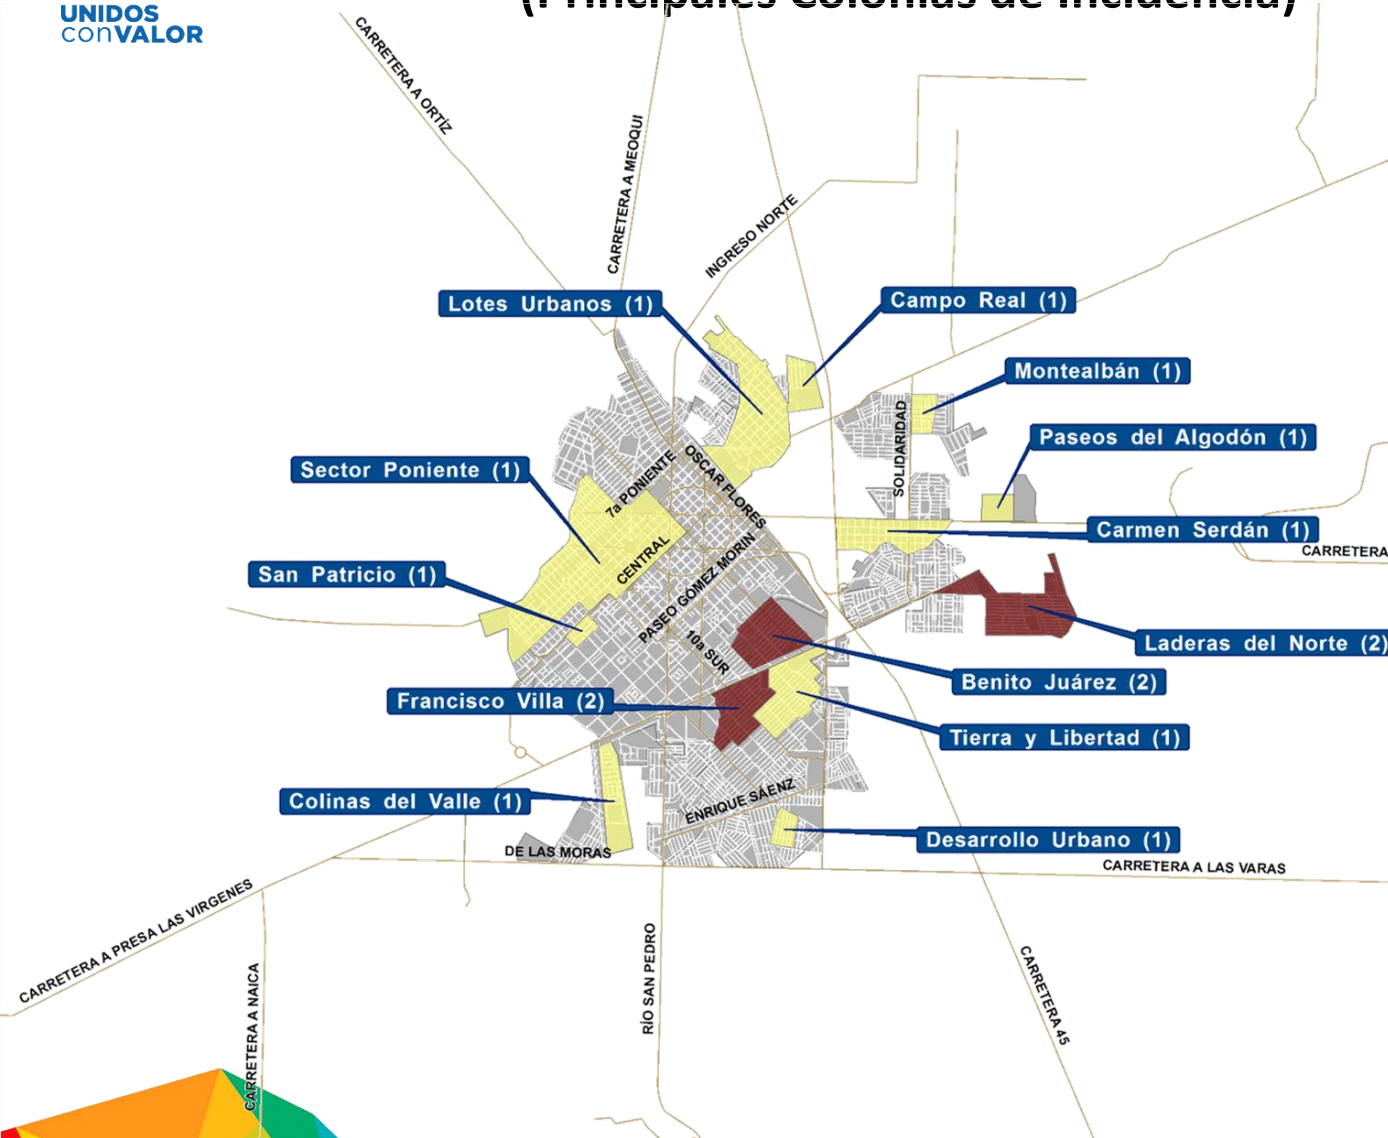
UNIDOS conVALOR

(Principales Colonias de Incidencia)

CARRETERA A ORTÍZ

CARRETERA A MEOQUI

INGRESO NORTE

Lotes Urbanos (1)

Campo Real (1)

Montealbán (1)

Paseos del Algodón (1)

Sector Poniente (1)

7a PONIENTE

OSCAR FLORES

SOLIDARIDAD

Carmen Serdán (1)

CARRETERA

CENTRAL

San Patricio (1)

PASEO GOMEZ MORIN

10a SUR

Laderas del Norte (2)

Benito Juárez (2)

Francisco Villa (2)

Tierra y Libertad (1)

Colinas del Valle (1)

ENRIQUE SÁENZ

Desarrollo Urbano (1)

DE LAS MORAS

CARRETERA A LAS VARAS

CARRETERA A PRESA LAS VIRGENES

CARRETERA A NAICA

RÍO SAN PEDRO

CARRETERA 45